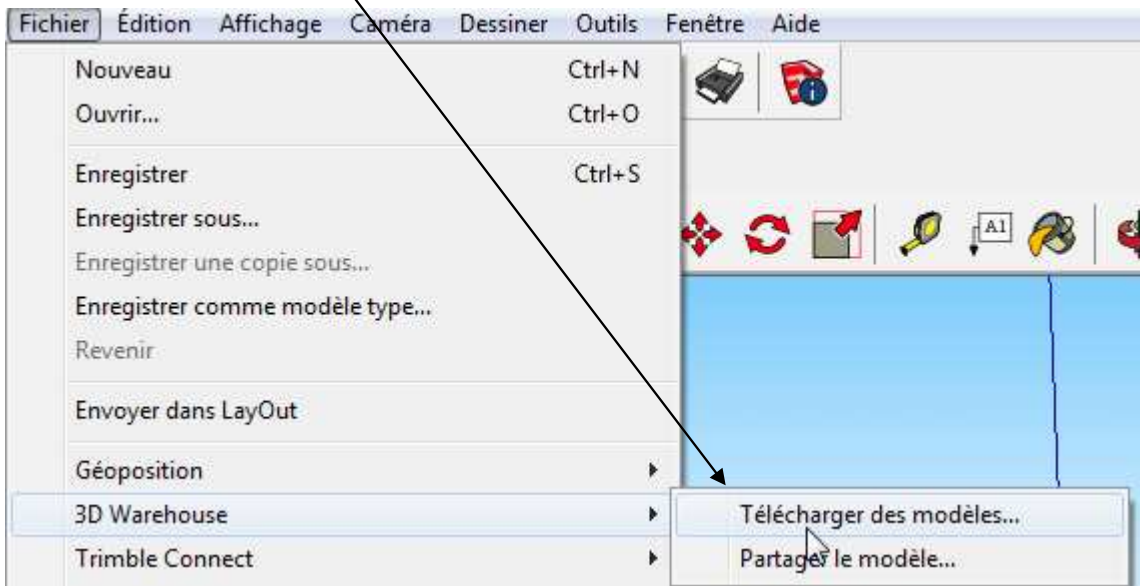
Fichier Édition Affichage Caméra Dessiner Outils Fenêtre Aide

Nouveau Ctrl+N
Ouvrir... Ctrl+O

Enregistrer Ctrl+S
Enregistrer sous...
Enregistrer une copie sous...
Enregistrer comme modèle type...
Revenir

Envoyer dans LayOut

Géoposition
3D Warehouse
Trimble Connect

Télécharger des modèles...
Partager le modèle...

A1